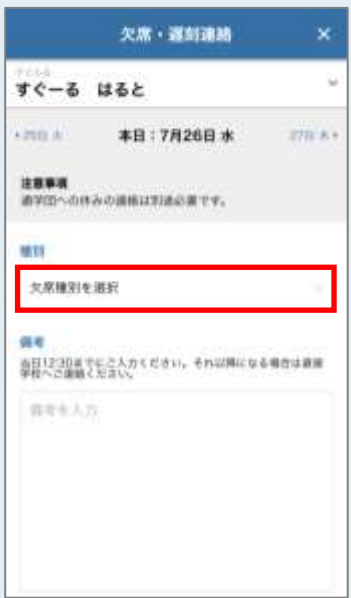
欠席・遅刻連絡 ×

子ども名
すぐーる はると

‹ 25日 火　本日：7月26日 水　27日 木 ›

注意事項
通学団への休みの連絡は別途必要です。

種別
欠席種別を選択

備考
当日12:30までにご入力ください。それ以降になる場合は直接学校へご連絡ください。

備考を入力